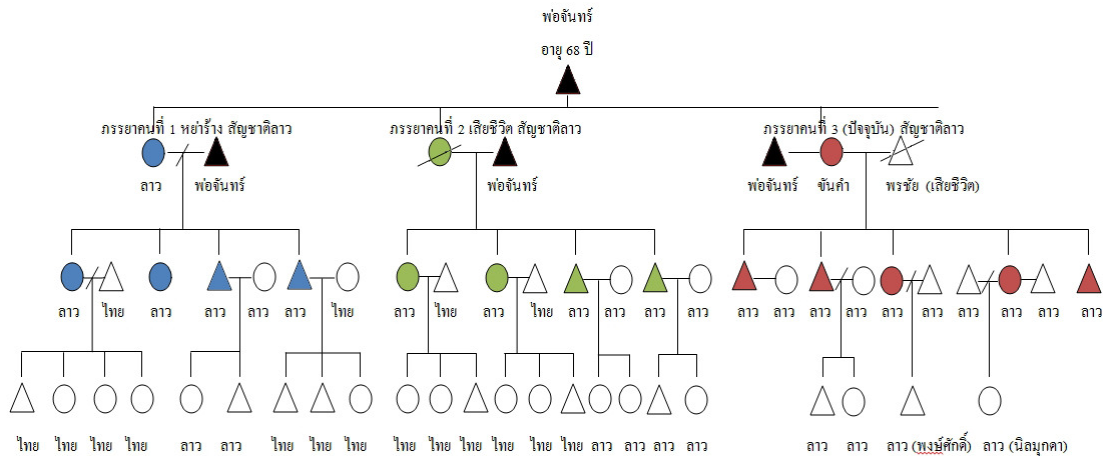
พ่อจันทร์

อายุ 68 ปี

ภรรยาคนที่ 1 หย่าร้าง สัญชาติลาว

ลาว พ่อจันทร์

ลาว ไทย ลาว ลาว ลาว ลาว ไทย

ไทย ไทย ไทย ไทย ลาว ลาว ไทย ไทย ไทย

ภรรยาคนที่ 2 เสียชีวิต สัญชาติลาว

พ่อจันทร์

ลาว ไทย ลาว ไทย ลาว ลาว ลาว ลาว

ไทย ไทย ไทย ไทย ไทย ไทย ลาว ลาว ลาว ลาว

ภรรยาคนที่ 3 (ปัจจุบัน) สัญชาติลาว

พ่อจันทร์ ขันคำ พรชัย (เสียชีวิต)

ลาว ลาว ลาว ลาว ลาว ลาว ลาว ลาว ลาว ลาว

ลาว ลาว ลาว (พงษ์ศักดิ์) ลาว (นิลมุกดา)